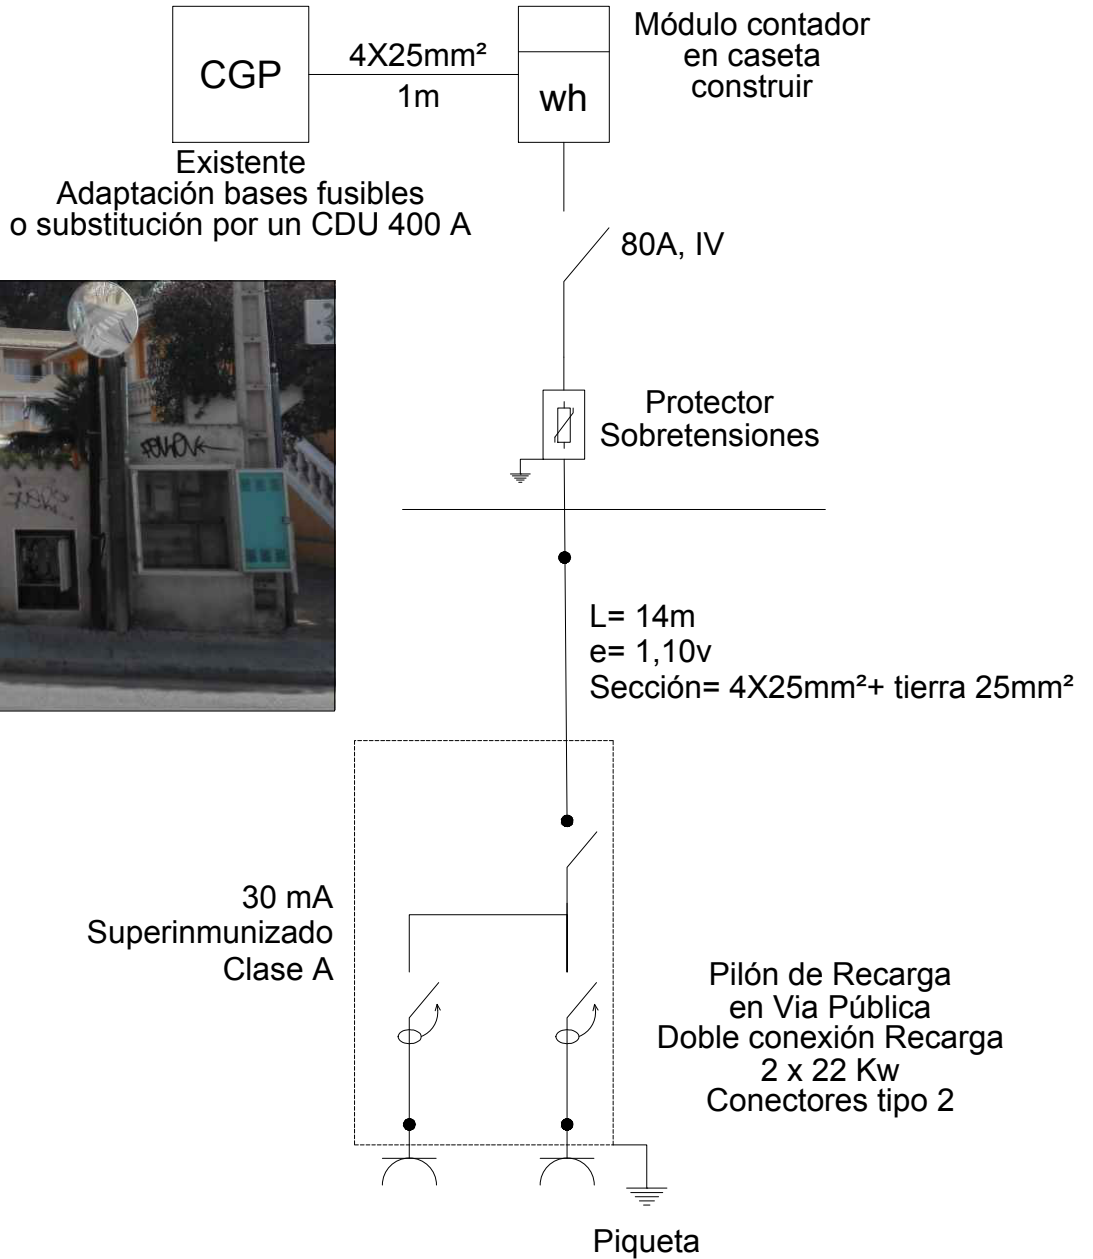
CGP

4X25mm²
1m

wh

Módulo contador
en caseta
construir

Existente
Adaptación bases fusibles
o substitución por un CDU 400 A

80A, IV

Protector
Sobretensiones

L= 14m
e= 1,10v
Sección= 4X25mm²+ tierra 25mm²

30 mA
Superinmunizado
Clase A

Pilón de Recarga
en Via Pública
Doble conexión Recarga
2 x 22 Kw
Conectores tipo 2

Piqueta